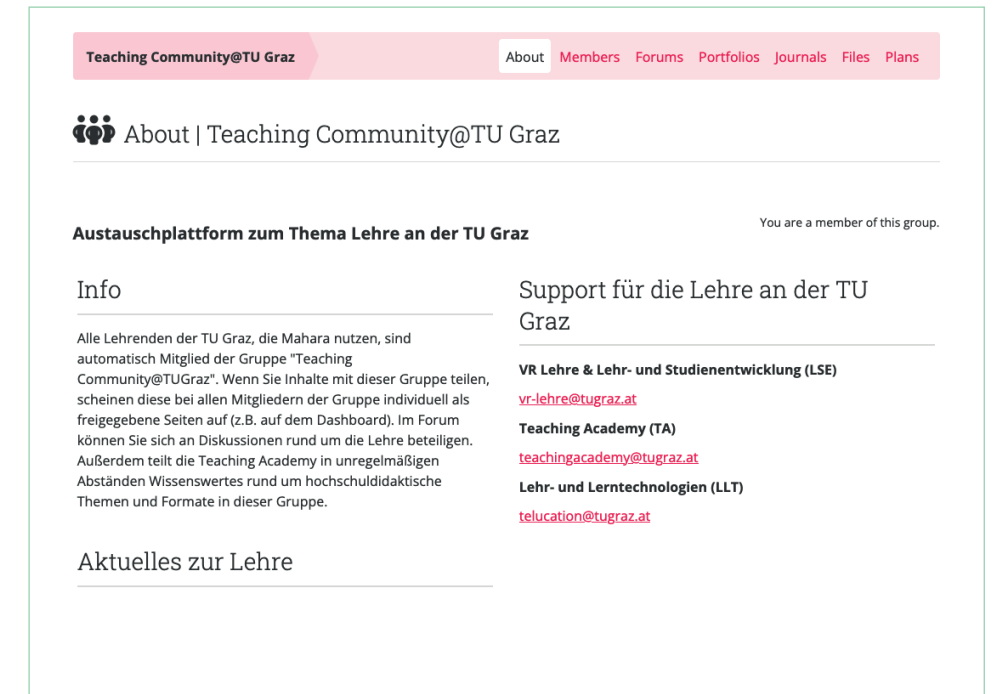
Teaching Community@TU Graz

About Members Forums Portfolios Journals Files Plans

About | Teaching Community@TU Graz

You are a member of this group.

Austauschplattform zum Thema Lehre an der TU Graz

Info

Alle Lehrenden der TU Graz, die Mahara nutzen, sind automatisch Mitglied der Gruppe "Teaching Community@TUGraz". Wenn Sie Inhalte mit dieser Gruppe teilen, scheinen diese bei allen Mitgliedern der Gruppe individuell als freigegebene Seiten auf (z.B. auf dem Dashboard). Im Forum können Sie sich an Diskussionen rund um die Lehre beteiligen. Außerdem teilt die Teaching Academy in unregelmäßigen Abständen Wissenswertes rund um hochschuldidaktische Themen und Formate in dieser Gruppe.

Aktuelles zur Lehre

Support für die Lehre an der TU Graz

VR Lehre & Lehr- und Studienentwicklung (LSE)

vr-lehre@tugraz.at

Teaching Academy (TA)

teachingacademy@tugraz.at

Lehr- und Lerntechnologien (LLT)

telucation@tugraz.at